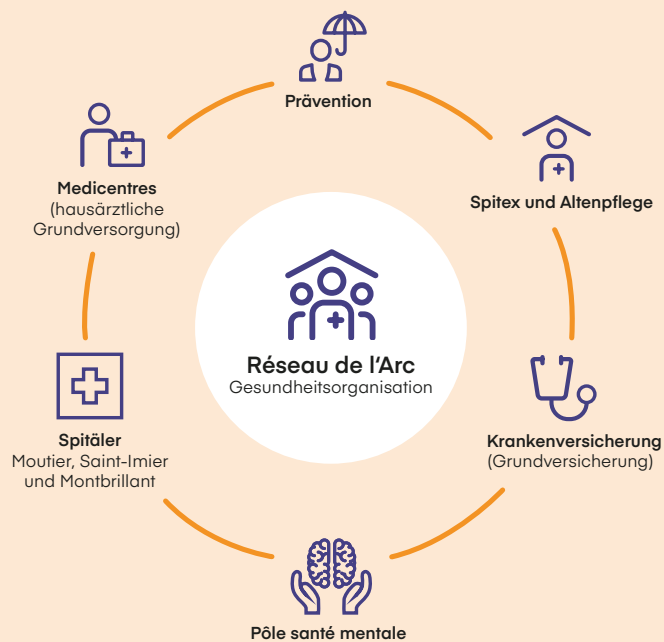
Prävention

Spitex und Altenpflege

Krankenversicherung
(Grundversicherung)

Pôle santé mentale

Spitäler
Moutier, Saint-Imier und Montbrillant

Medicentres
(hausärztliche Grundversorgung)

Réseau de l'Arc
Gesundheitsorganisation